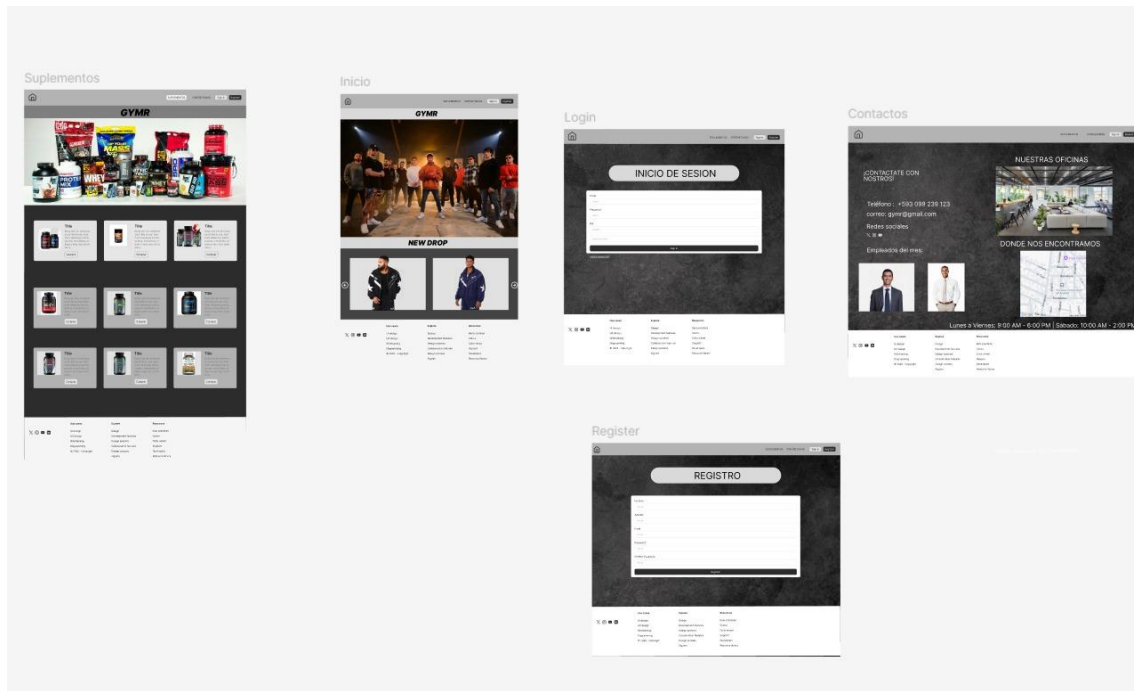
Suplementos

GYMR

Title

Title

Title

Title

Title

Title

Title

Title

Title

Inicio

GYMR

NEW DROP

Login

INICIO DE SESION

Contactos

¡CONTACTATE CON NOSTROS!

Teléfono : +593 098 239 123

correo: gymr@gmail.com

Redes sociales:

Empleados del mes:

NUESTRAS OFICINAS

DONDE NOS ENCONTRAMOS

Lunes a Viernes: 9:00 AM - 6:00 PM | Sábado: 10:00 AM - 2:00 PM

Register

REGISTRO